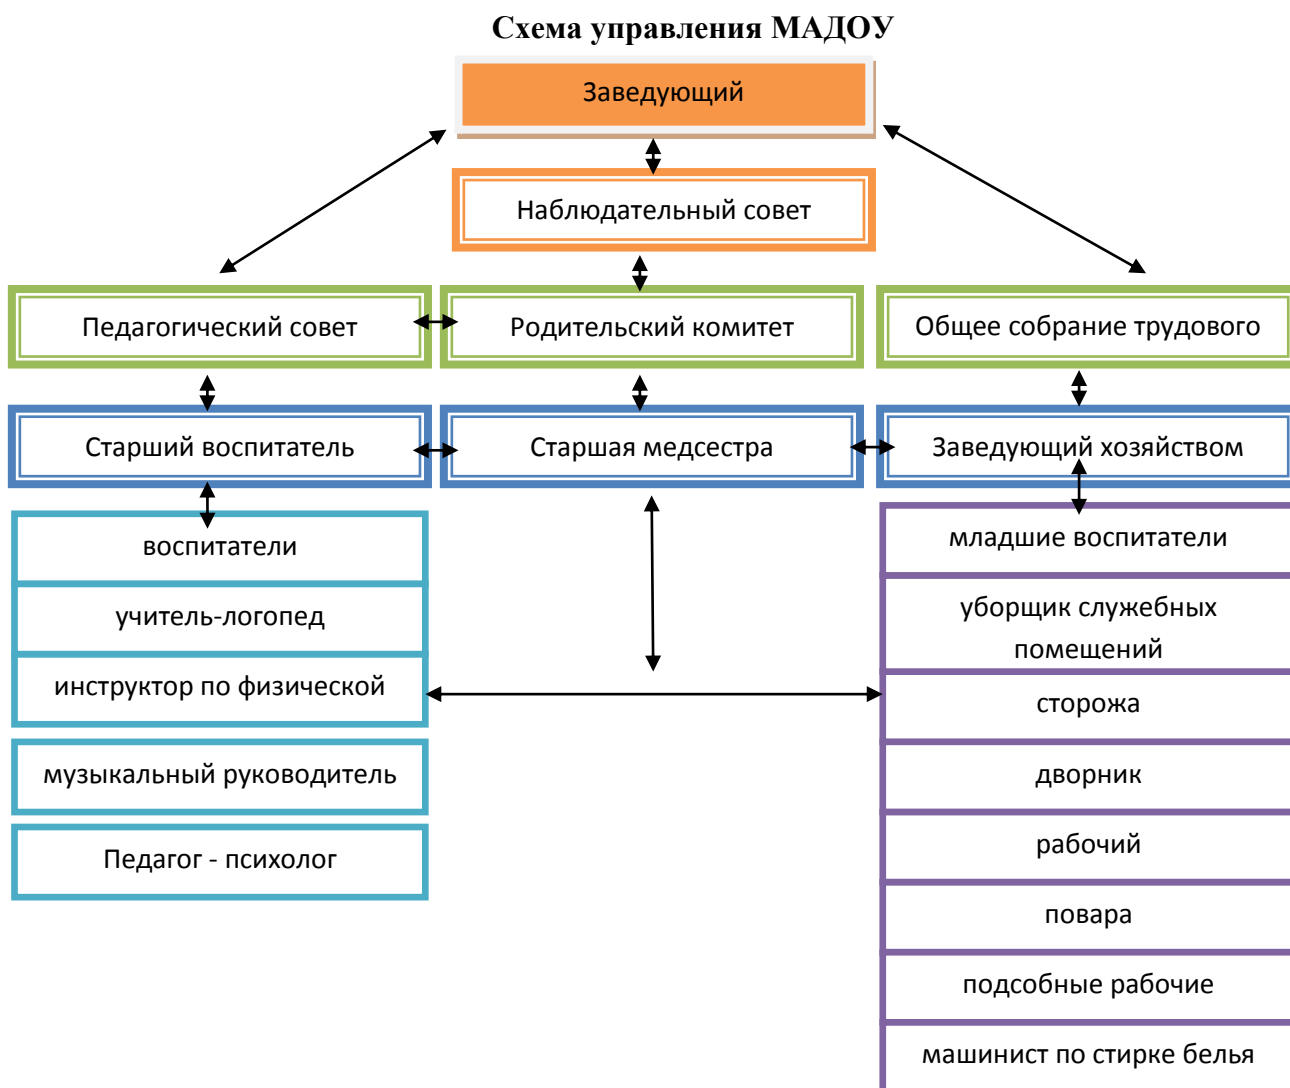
Схема управления МАДОУ

Заведующий

Наблюдательный совет

Педагогический совет

Родительский комитет

Общее собрание трудового

Старший воспитатель

Старшая медсестра

Заведующий хозяйством

воспитатели

учитель-логопед

инструктор по физической

музыкальный руководитель

Педагог - психолог

младшие воспитатели

уборщик служебных помещений

сторожа

дворник

рабочий

повара

подсобные рабочие

машинист по стирке белья